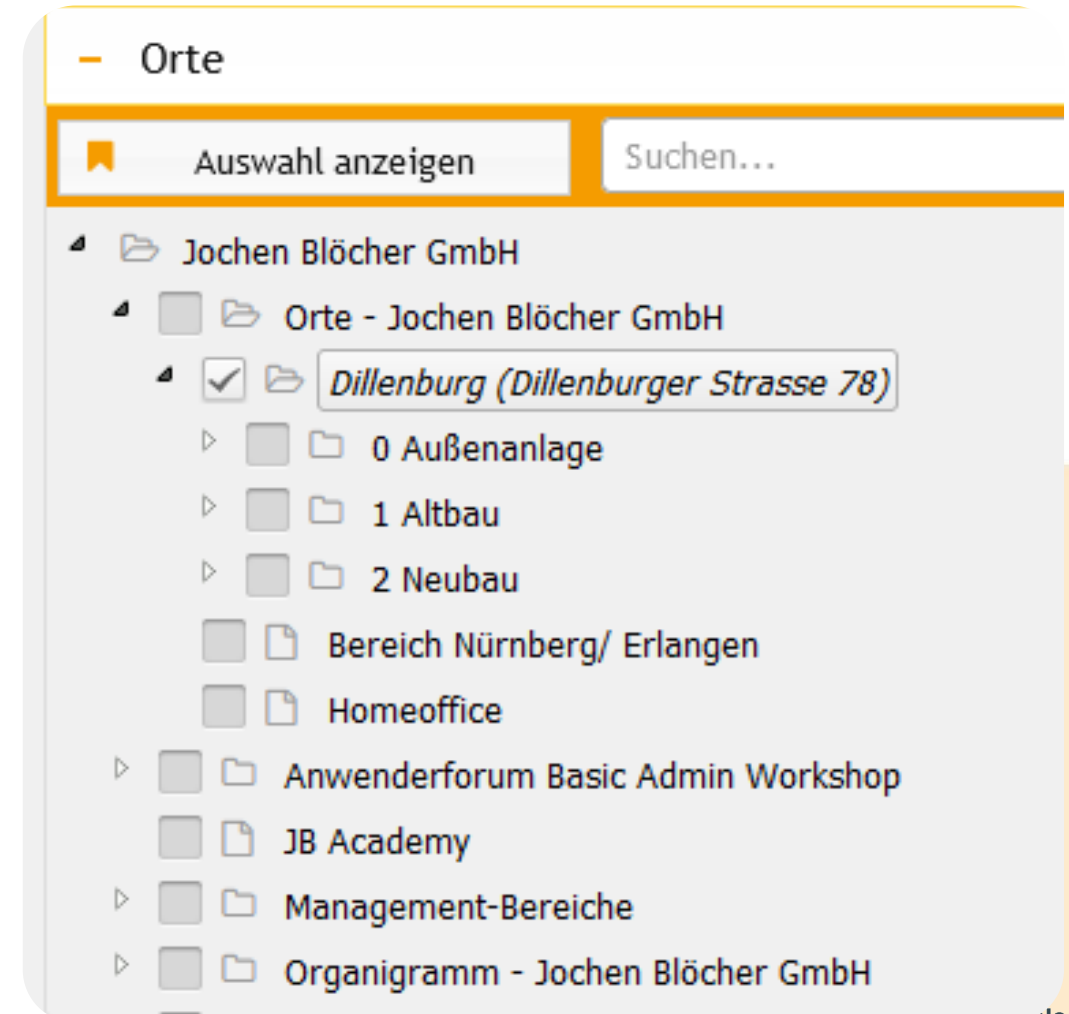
– Orte

Auswahl anzeigen

Suchen...

Jochen Blöcher GmbH

Orte - Jochen Blöcher GmbH

Dillenburg (Dillenburger Strasse 78)

0 Außenanlage

1 Altbau

2 Neubau

Bereich Nürnberg/ Erlangen

Homeoffice

Anwenderforum Basic Admin Workshop

JB Academy

Management-Bereiche

Organigramm - Jochen Blöcher GmbH